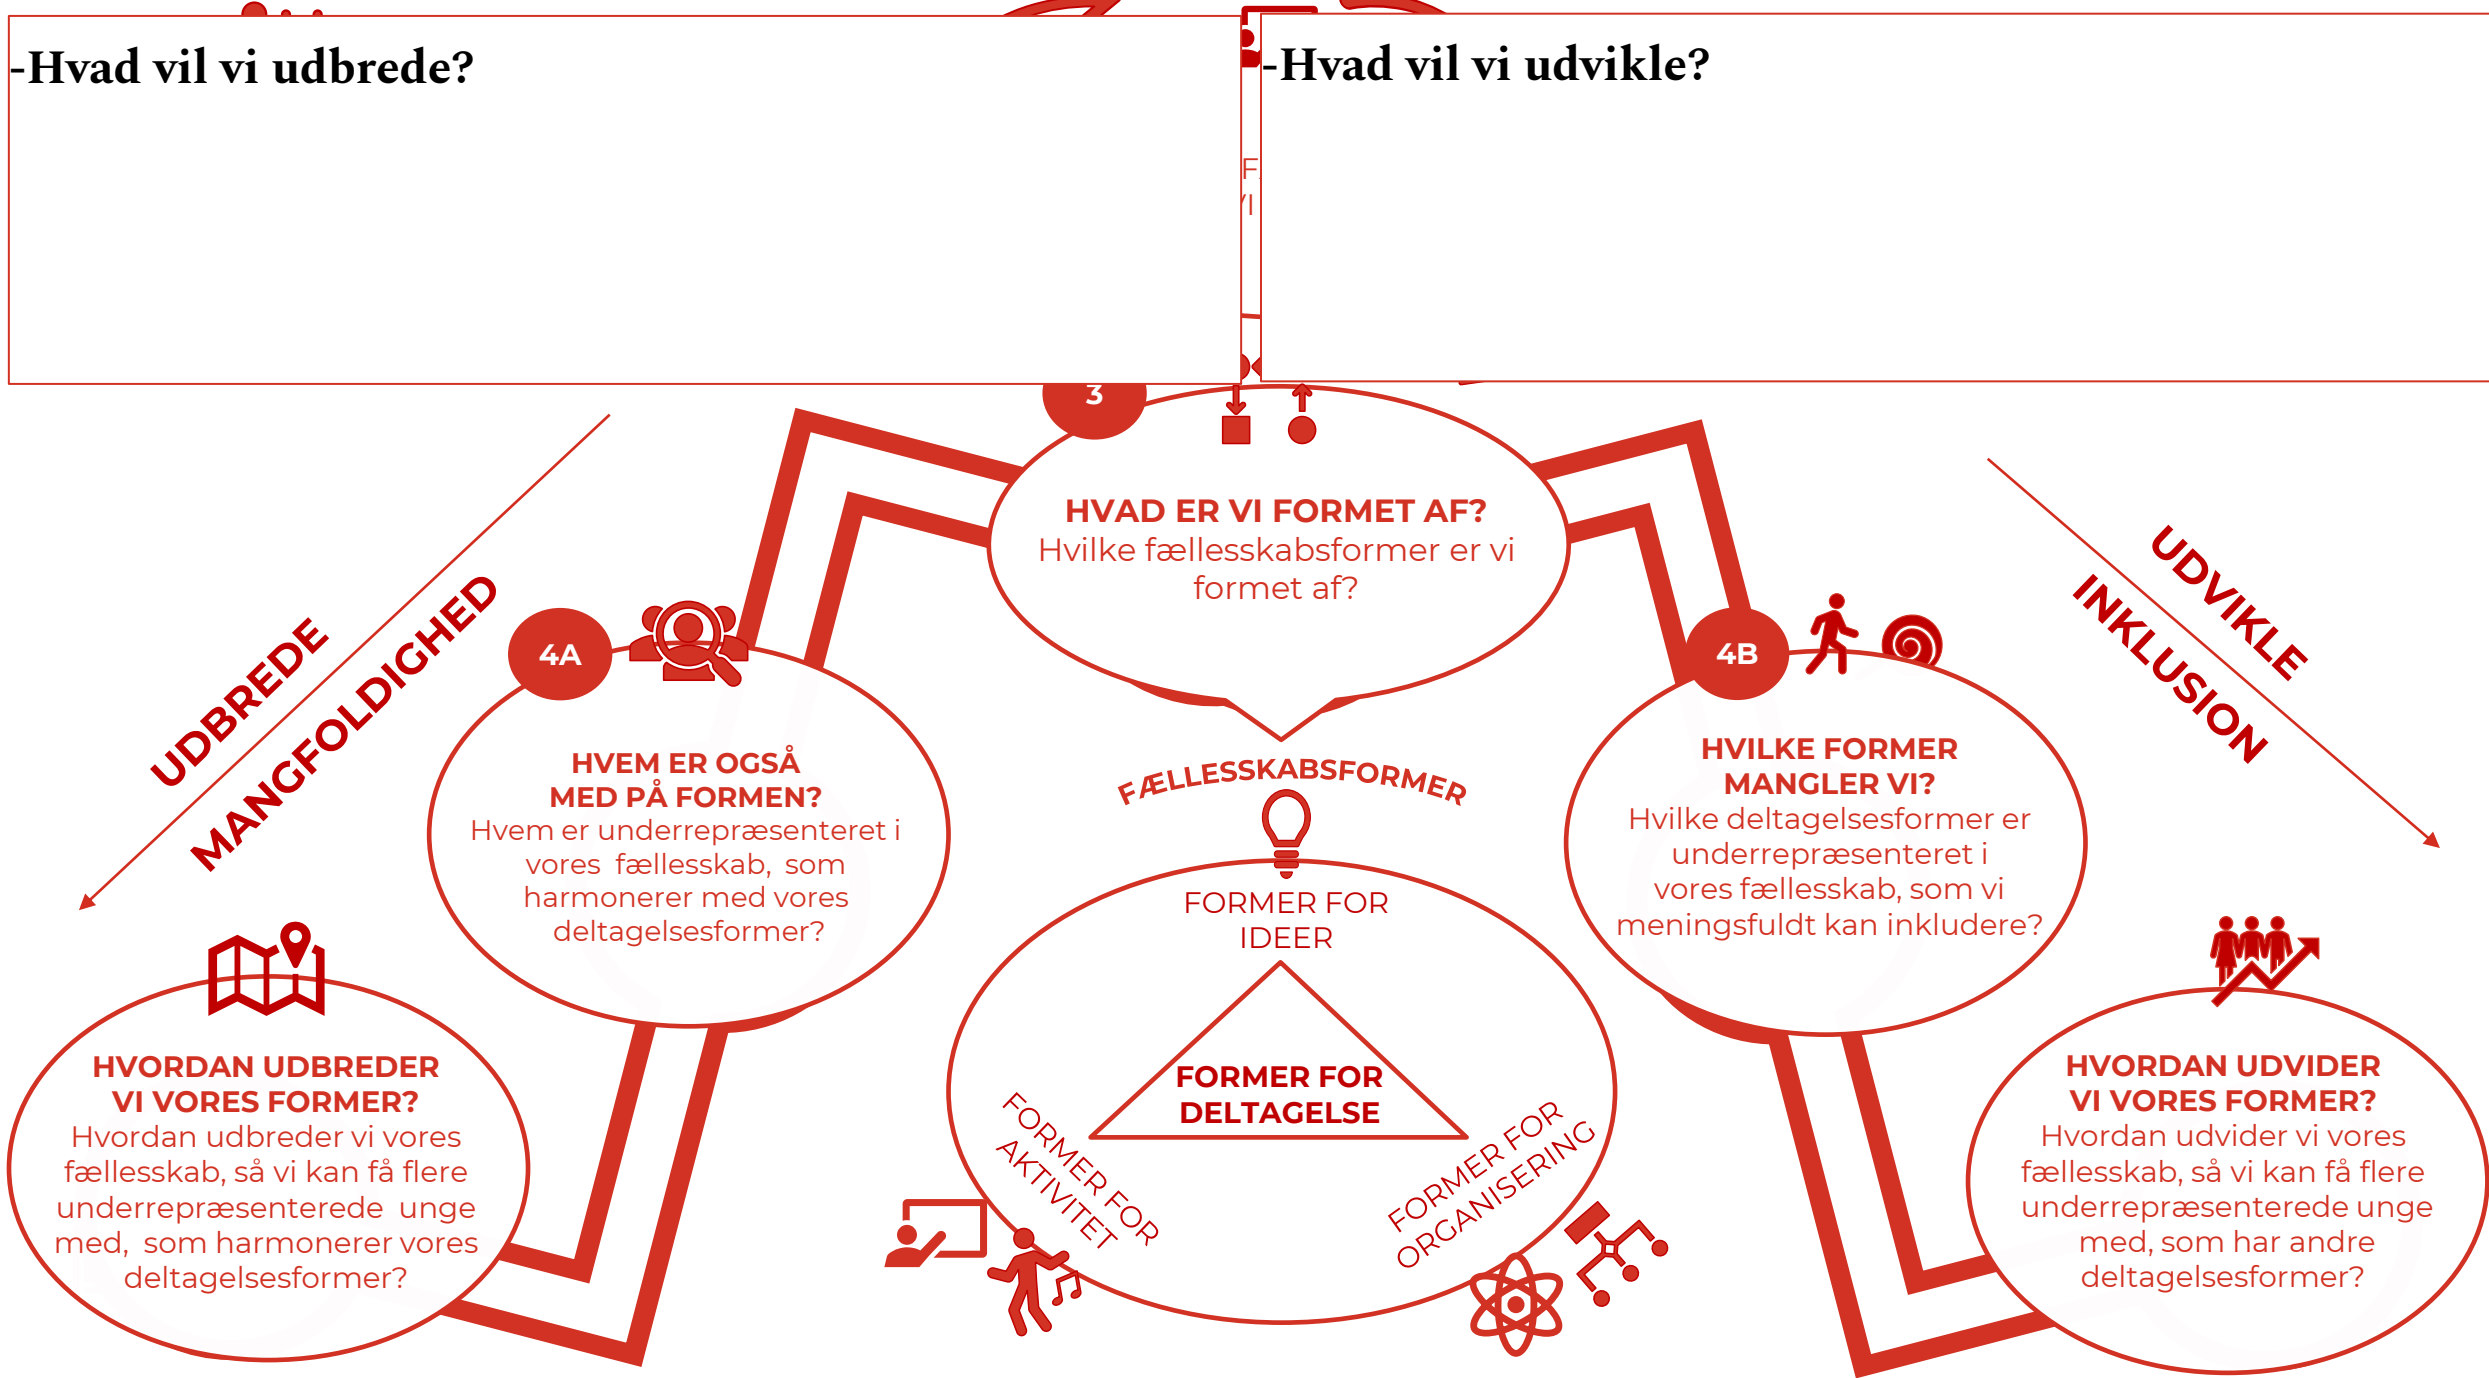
-Hvad vil vi udbrede?

-Hvad vil vi udvikle?

F
I

3

HVAD ER VI FORMET AF?
Hvilke fællesskabsformer er vi formet af?

UDBREDE

MANGFOLDIGHED

4A

HVEM ER OGSÅ MED PÅ FORMEN?
Hvem er underrepræsenteret i vores fællesskab, som harmonerer med vores deltagelsesformer?

FÆLLESSKABSFORMER

FORMER FOR IDEER

FORMER FOR DELTAGELSE

FORMER FOR AKTIVITET

FORMER FOR ORGANISERING

4B

HVILKE FORMER MANGLER VI?
Hvilke deltagelsesformer er underrepræsenteret i vores fællesskab, som vi meningsfuldt kan inkludere?

UDVIKLE

INKLUSION

HVORDAN UDBREDER VI VORES FORMER?
Hvordan udbreder vi vores fællesskab, så vi kan få flere underrepræsenterede unge med, som harmonerer vores deltagelsesformer?

HVORDAN UDVIDER VI VORES FORMER?
Hvordan udvider vi vores fællesskab, så vi kan få flere underrepræsenterede unge med, som har andre deltagelsesformer?